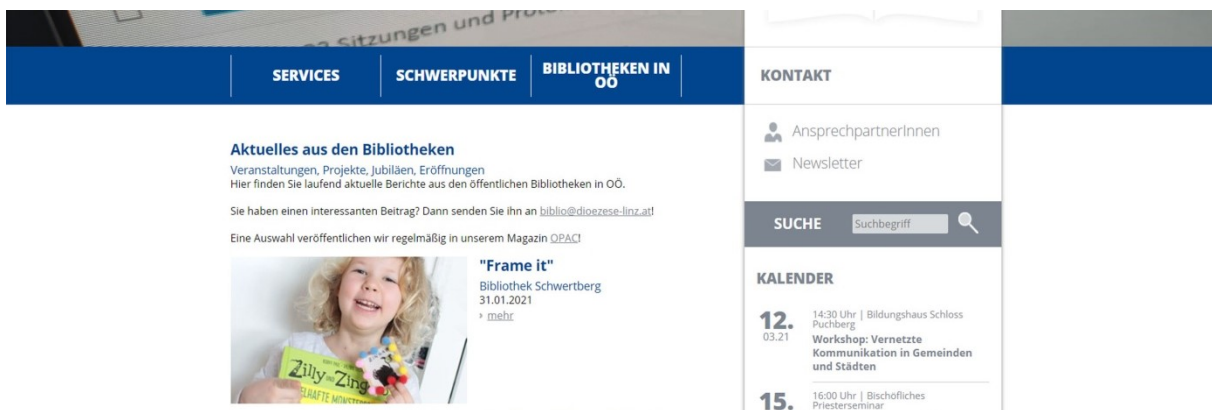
Sitzungen und Prot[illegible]

SERVICES
SCHWERPUNKTE
BIBLIOTHEKEN IN OÖ
KONTAKT

AnsprechpartnerInnen
Newsletter

Aktuelles aus den Bibliotheken
Veranstaltungen, Projekte, Jubiläen, Eröffnungen
Hier finden Sie laufend aktuelle Berichte aus den öffentlichen Bibliotheken in OÖ.

Sie haben einen interessanten Beitrag? Dann senden Sie ihn an biblio@dioezese-linz.at!

Eine Auswahl veröffentlichen wir regelmäßig in unserem Magazin OPAC!

SUCHE
Suchbegriff

KALENDER

Zilly und Zing
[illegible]HAFTE MONSTE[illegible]

"Frame it"
Bibliothek Schwertberg
31.01.2021
› mehr

12.
03.21
14:30 Uhr | Bildungshaus Schloss Puchberg
Workshop: Vernetzte Kommunikation in Gemeinden und Städten

15.
16:00 Uhr | Bischöfliches Priesterseminar